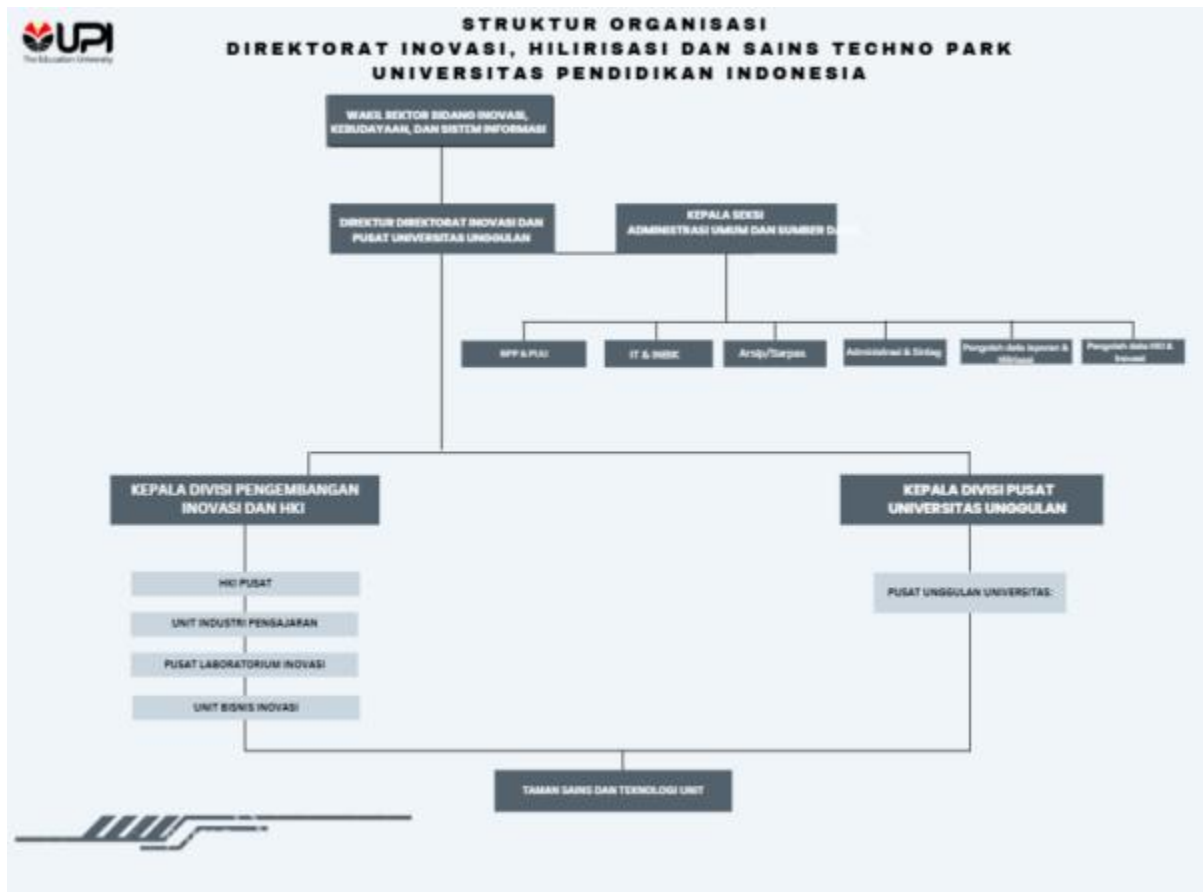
UPI
The Education University

STRUKTUR ORGANISASI
DIREKTORAT INOVASI, HILIRISASI DAN SAINS TECHNO PARK
UNIVERSITAS PENDIDIKAN INDONESIA

WAKIL REKTOR BIDANG INOVASI, KEBUDAYAAN, DAN SISTEM INFORMASI

DIREKTUR DIREKTORAT INOVASI DAN PUSAT UNIVERSITAS UNGGULAN

KEPALA SEKSI ADMINISTRASI UMUM DAN SUMBER DAYA

RPP & PUU

IT & INBK

Arsip/Sarpas

Administrasi & Sirlag

Pengolah data laporan & Hilirisasi

Pengolah data HKI & Inovasi

KEPALA DIVISI PENGEMBANGAN INOVASI DAN HKI

KEPALA DIVISI PUSAT UNIVERSITAS UNGGULAN

HKI PUSAT

UNIT INDUSTRI PENGAJARAN

PUSAT LABORATORIUM INOVASI

UNIT BISNIS INOVASI

PUSAT UNGGULAN UNIVERSITAS

TAMAN SAINS DAN TEKNOLOGI UNIT